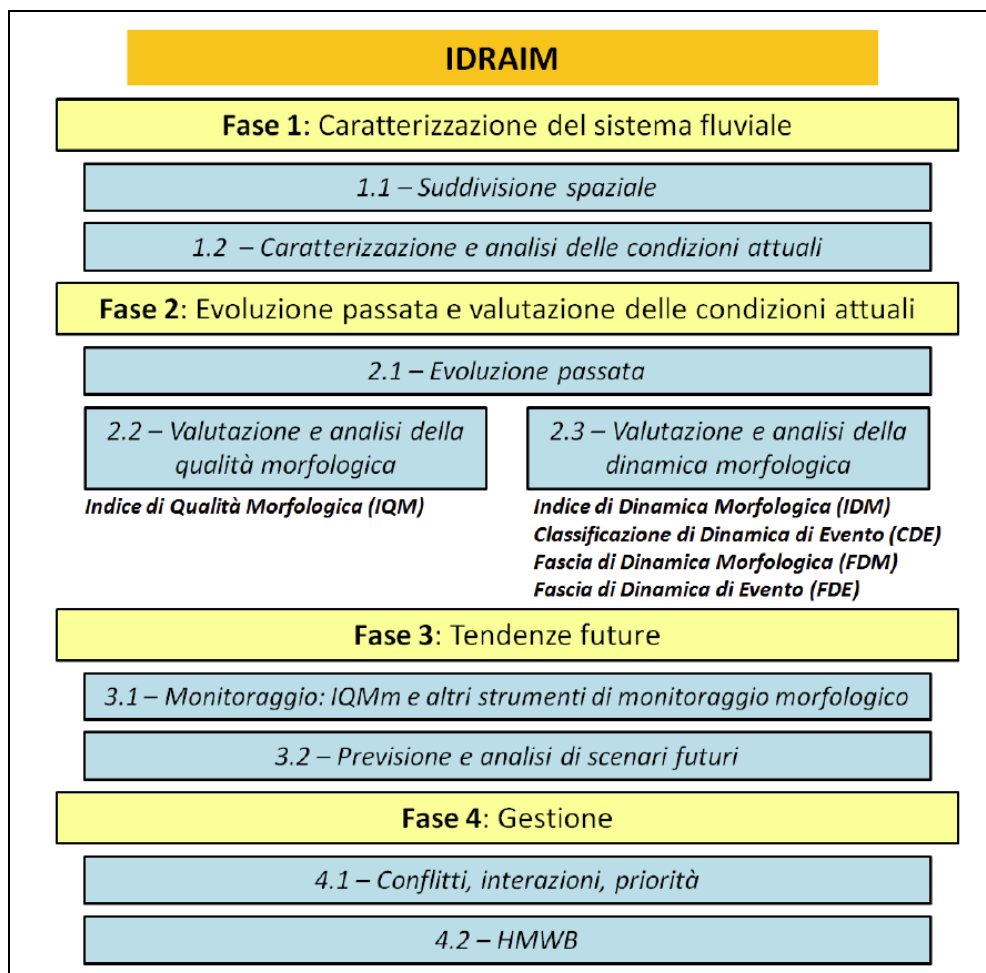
IDRAIM

Fase 1: Caratterizzazione del sistema fluviale

1.1 – Suddivisione spaziale

1.2 – Caratterizzazione e analisi delle condizioni attuali

Fase 2: Evoluzione passata e valutazione delle condizioni attuali

2.1 – Evoluzione passata

2.2 – Valutazione e analisi della qualità morfologica

Indice di Qualità Morfologica (IQM)

2.3 – Valutazione e analisi della dinamica morfologica

Indice di Dinamica Morfologica (IDM)
Classificazione di Dinamica di Evento (CDE)
Fascia di Dinamica Morfologica (FDM)
Fascia di Dinamica di Evento (FDE)

Fase 3: Tendenze future

3.1 – Monitoraggio: IQMm e altri strumenti di monitoraggio morfologico

3.2 – Previsione e analisi di scenari futuri

Fase 4: Gestione

4.1 – Conflitti, interazioni, priorità

4.2 – HMWB